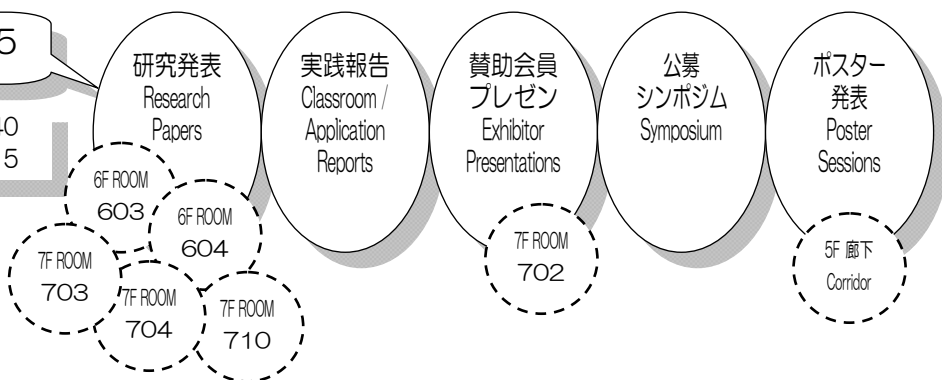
5

40
5

研究発表
Research
Papers

実践報告
Classroom /
Application
Reports

賛助会員
プレゼン
Exhibitor
Presentations

公募
シンポジム
Symposium

ポスター
発表
Poster
Sessions

6F ROOM
603

6F ROOM
604

7F ROOM
703

7F ROOM
704

7F ROOM
710

7F ROOM
702

5F 廊下
Corridor